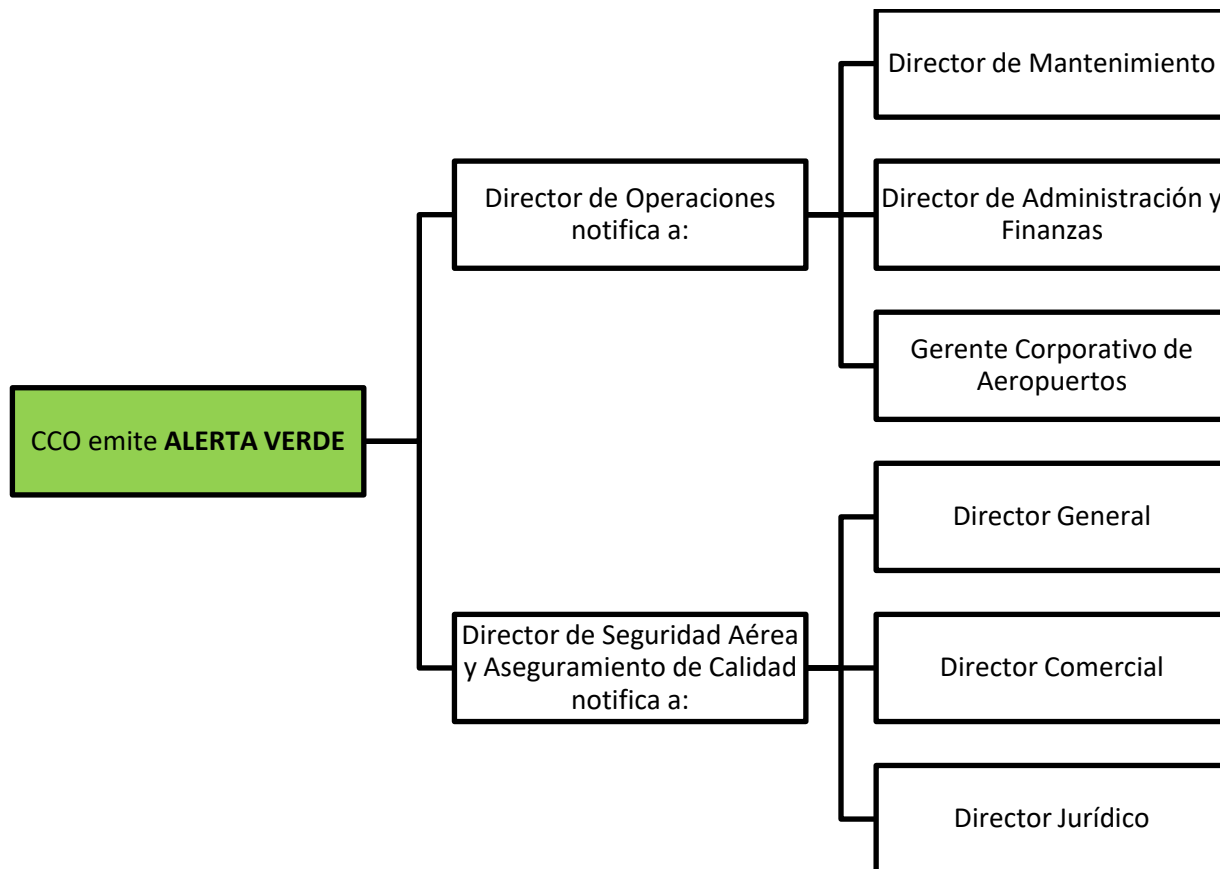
CCO emite **ALERTA VERDE**

Director de Operaciones notifica a:

Director de Mantenimiento

Director de Administración y Finanzas

Gerente Corporativo de Aeropuertos

Director de Seguridad Aérea y Aseguramiento de Calidad notifica a:

Director General

Director Comercial

Director Jurídico